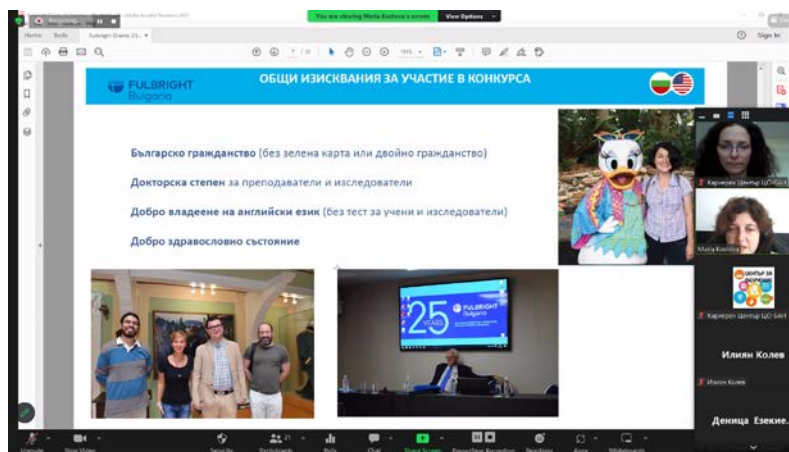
You are viewing Maria Kostova's screen
View Options

Home Tools Fulbright Grants 23... ×

Sign In

FULBRIGHT
Bulgaria

ОБЩИ ИЗИСКВАНИЯ ЗА УЧАСТИЕ В КОНКУРСА

Българско гражданство (без зелена карта или двойно гражданство)

Докторска степен за преподаватели и изследователи

Добро владеене на английски език (без тест за учени и изследователи)

Добро здравословно състояние

25 YEARS FULBRIGHT Bulgaria

Кариерен Център ЦО-БАН

Maria Kostova

Кариерен Център ЦО-БАН

Илиян Колев

Илиян Колев

Деница Езекие...

Unmute Start Video Security Participants Polls Chat Share Screen Pause/Stop Recording Reactions Apps Whiteboards